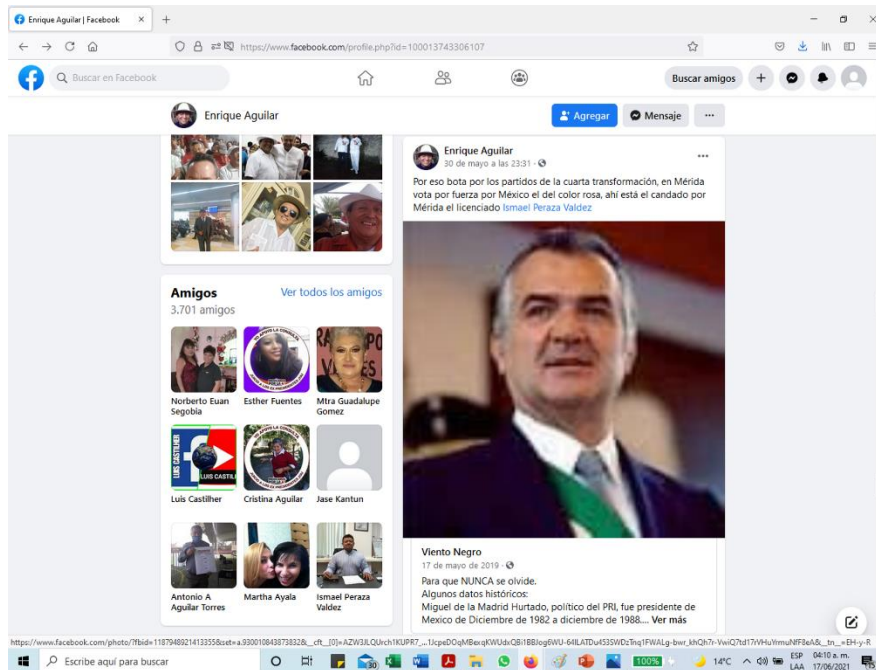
Enrique Aguilar | Facebook ×

https://www.facebook.com/profile.php?id=100013743306107

Buscar en Facebook

Buscar amigos

Enrique Aguilar

Agregar

Mensaje

···

Amigos

Ver todos los amigos

3.701 amigos

Norberto Euan Segobia

Esther Fuentes

Mtra Guadalupe Gomez

Luis Castilher

Cristina Aguilar

Jase Kantun

Antonio A Aguilar Torres

Martha Ayala

Ismael Peraza Valdez

Enrique Aguilar
30 de mayo a las 23:31 ·

···

Por eso bota por los partidos de la cuarta transformación, en Mérida vota por fuerza por México el del color rosa, ahí está el candado por Mérida el licenciado Ismael Peraza Valdez

Viento Negro
17 de mayo de 2019 ·

Para que NUNCA se olvide.
Algunos datos históricos:
Miguel de la Madrid Hurtado, político del PRI, fue presidente de Mexico de Diciembre de 1982 a diciembre de 1988.... Ver más

https://www.facebook.com/photo/?fbid=1187948921413355&set=a.930010843873832&__cft__[0]=AZW3JLQUrch1KUPR7_...1JcpeDOqMBexqKWUdxQBi1BBlog6WU-64lLATDu453SWDzTnq1FWALg-bwr_khQh7r-VeiQ7td17rVHuYrmuNfF8eA&__tn__=EH-y-R

Escribe aquí para buscar

100%

14°C

ESP LAA

04:10 a. m. 17/06/2021